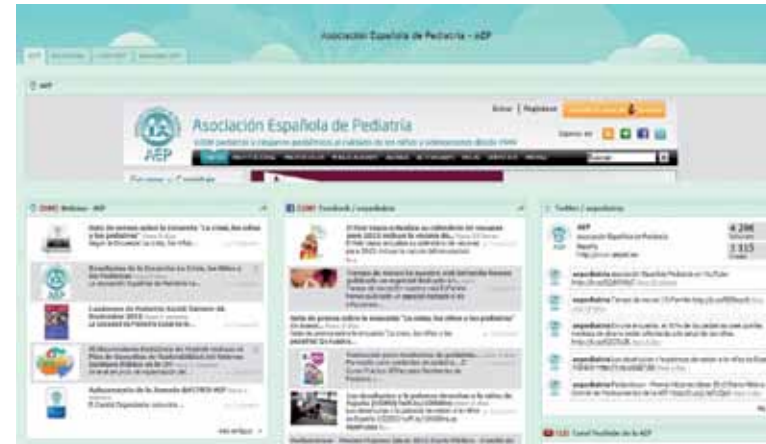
Asociación Española de Pediatría - AEP

AEP

Asociación Española de Pediatría

AEP

Entrar | Registrar

Buscar

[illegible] Webzine - AEP

Facebook / aeped

Twitter / aeped

AEP
Asociación Española de Pediatría

4 286

1 115

Canal YouTube de la AEP

ver artículos